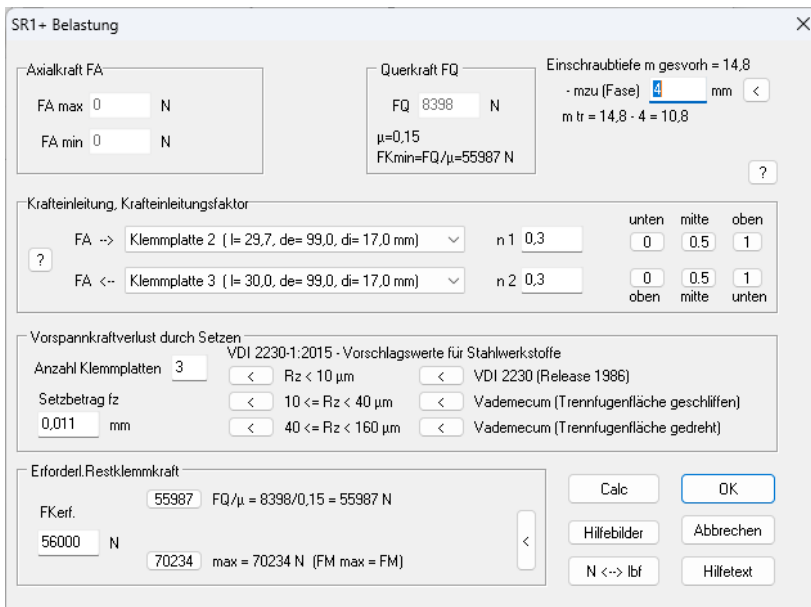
SR1+ Belastung

×

Axialkraft FA

FA max 0 N

FA min 0 N

Querkraft FQ

FQ 8398 N

μ=0,15
FKmin=FQ/μ=55987 N

Einschraubtiefe m gesvorh = 14,8

- mzu (Fase) 4 mm <

m tr = 14,8 - 4 = 10,8

?

Krafteinleitung, Krafteinleitungsfaktor

unten mitte oben

? FA --> Klemmplatte 2 ( l= 29,7, de= 99,0, di= 17,0 mm) n 1 0,3 0 0.5 1

FA <-- Klemmplatte 3 ( l= 30,0, de= 99,0, di= 17,0 mm) n 2 0,3 0 0.5 1

oben mitte unten

Vorspannkraftverlust durch Setzen

Anzahl Klemmplatten 3

VDI 2230-1:2015 - Vorschlagswerte für Stahlwerkstoffe

< Rz < 10 μm

< VDI 2230 (Release 1986)

Setzbetrag fz

0,011 mm

< 10 <= Rz < 40 μm

< Vademecum (Trennfugenfläche geschliffen)

< 40 <= Rz < 160 μm

< Vademecum (Trennfugenfläche gedreht)

Erforderl.Restklemmkraft

FKerf.

56000 N

55987 FQ/μ = 8398/0,15 = 55987 N

70234 max = 70234 N (FM max = FM)

<

Calc

OK

Hilfebilder

Abbrechen

N <--> lbf

Hilfetext